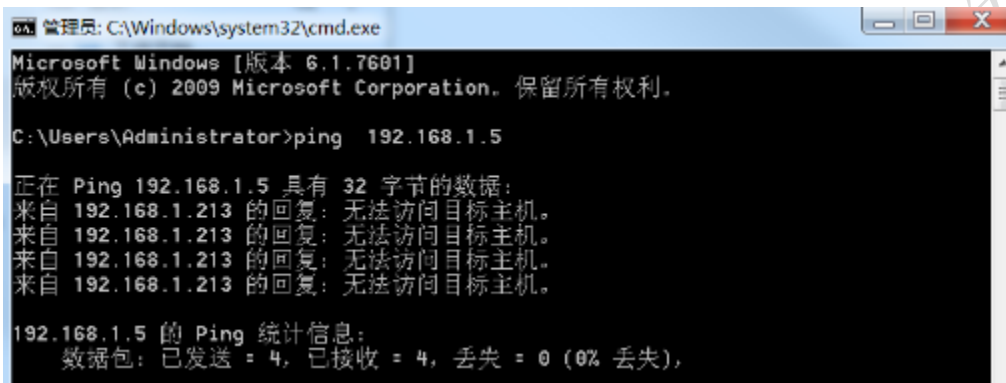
管理员: C:\Windows\system32\cmd.exe

Microsoft Windows [版本 6.1.7601]
版权所有 (c) 2009 Microsoft Corporation。保留所有权利。

C:\Users\Administrator>ping  192.168.1.5

正在 Ping 192.168.1.5 具有 32 字节的数据:
来自 192.168.1.213 的回复: 无法访问目标主机。
来自 192.168.1.213 的回复: 无法访问目标主机。
来自 192.168.1.213 的回复: 无法访问目标主机。
来自 192.168.1.213 的回复: 无法访问目标主机。

192.168.1.5 的 Ping 统计信息:
    数据包: 已发送 = 4, 已接收 = 4, 丢失 = 0 (0% 丢失),